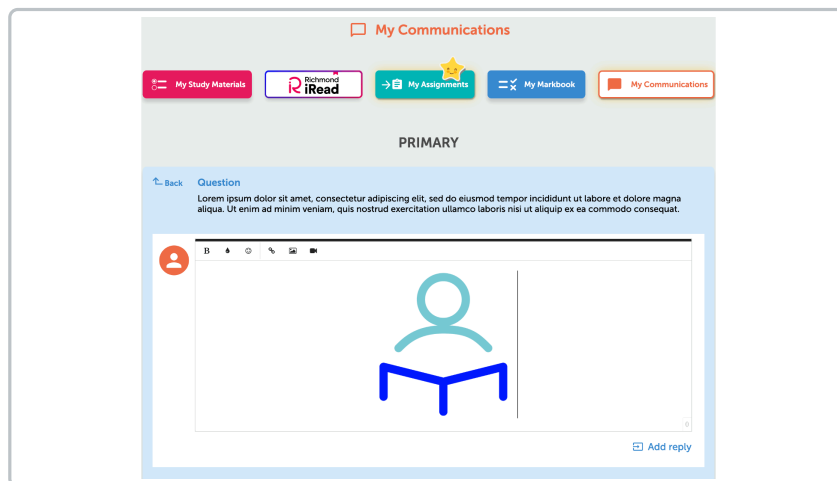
My Communications

My Study Materials

Richmond iRead

My Assignments

My Markbook

My Communications

PRIMARY

Back

Question

Lorem ipsum dolor sit amet, consectetur adipiscing elit, sed do eiusmod tempor incididunt ut labore et dolore magna aliqua. Ut enim ad minim veniam, quis nostrud exercitation ullamco laboris nisi ut aliquip ex ea commodo consequat.

B

0

Add reply